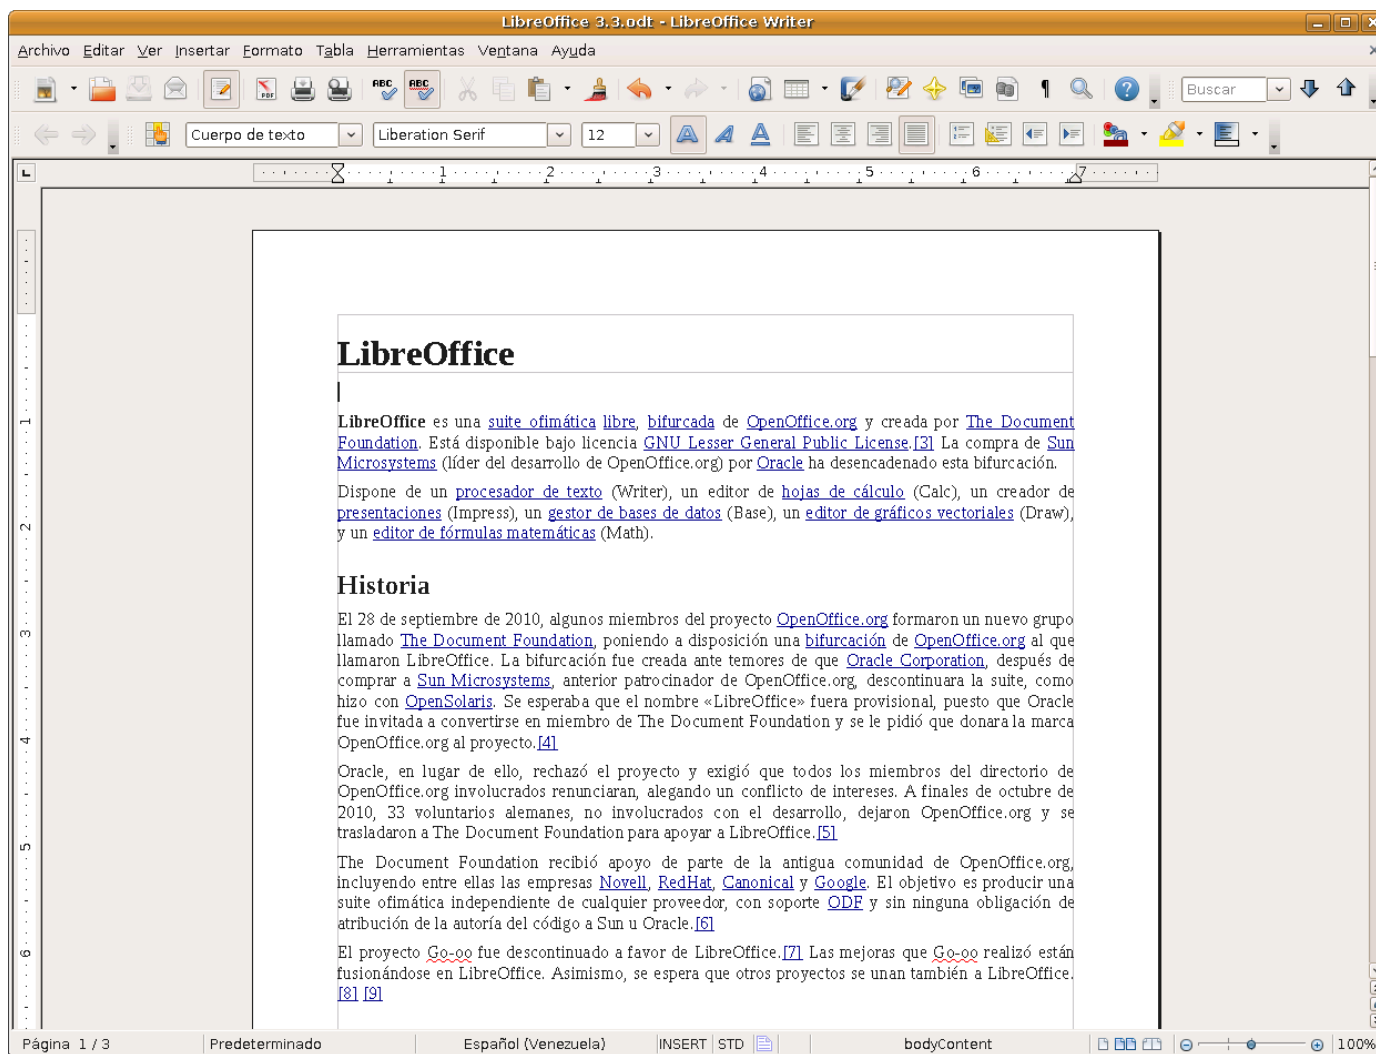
LibreOffice 3.3.odt - LibreOffice Writer

Archivo Editar Ver Insertar Formato Tabla Herramientas Ventana Ayuda

Buscar

Cuerpo de texto | Liberation Serif | 12

1 2 3 4 5 6 7

# LibreOffice

LibreOffice es una suite ofimática libre, bifurcada de OpenOffice.org y creada por The Document Foundation. Está disponible bajo licencia GNU Lesser General Public License.[3] La compra de Sun Microsystems (líder del desarrollo de OpenOffice.org) por Oracle ha desencadenado esta bifurcación.

Dispone de un procesador de texto (Writer), un editor de hojas de cálculo (Calc), un creador de presentaciones (Impress), un gestor de bases de datos (Base), un editor de gráficos vectoriales (Draw), y un editor de fórmulas matemáticas (Math).

## Historia

El 28 de septiembre de 2010, algunos miembros del proyecto OpenOffice.org formaron un nuevo grupo llamado The Document Foundation, poniendo a disposición una bifurcación de OpenOffice.org al que llamaron LibreOffice. La bifurcación fue creada ante temores de que Oracle Corporation, después de comprar a Sun Microsystems, anterior patrocinador de OpenOffice.org, descontinuara la suite, como hizo con OpenSolaris. Se esperaba que el nombre «LibreOffice» fuera provisional, puesto que Oracle fue invitada a convertirse en miembro de The Document Foundation y se le pidió que donara la marca OpenOffice.org al proyecto.[4]

Oracle, en lugar de ello, rechazó el proyecto y exigió que todos los miembros del directorio de OpenOffice.org involucrados renunciaran, alegando un conflicto de intereses. A finales de octubre de 2010, 33 voluntarios alemanes, no involucrados con el desarrollo, dejaron OpenOffice.org y se trasladaron a The Document Foundation para apoyar a LibreOffice.[5]

The Document Foundation recibió apoyo de parte de la antigua comunidad de OpenOffice.org, incluyendo entre ellas las empresas Novell, RedHat, Canonical y Google. El objetivo es producir una suite ofimática independiente de cualquier proveedor, con soporte ODF y sin ninguna obligación de atribución de la autoría del código a Sun u Oracle.[6]

El proyecto Go-oo fue descontinuado a favor de LibreOffice.[7] Las mejoras que Go-oo realizó están fusionándose en LibreOffice. Asimismo, se espera que otros proyectos se unan también a LibreOffice.[8] [9]

Página 1 / 3 | Predeterminado | Español (Venezuela) | INSERT | STD | bodyContent | 100%